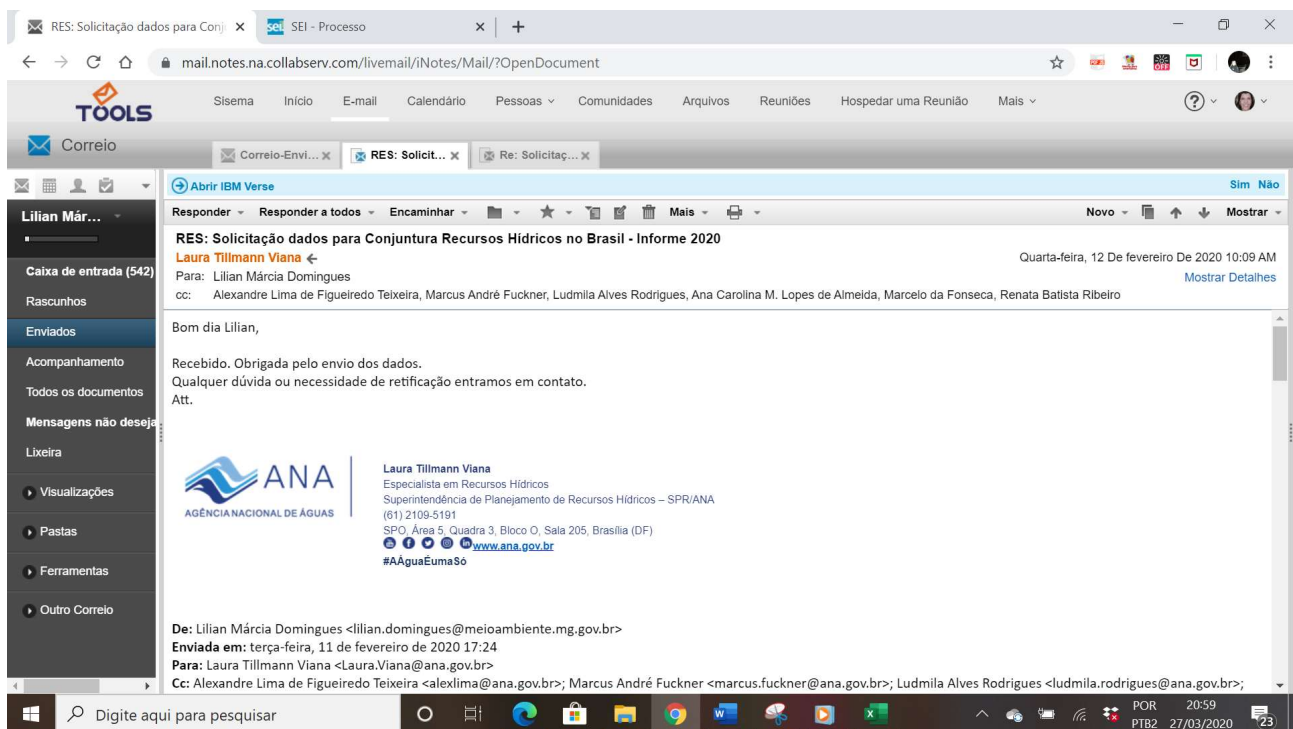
RES: Solicitação dados para Conj ✕ | sei SEI - Processo ✕ | +

mail.notes.na.collabserv.com/livemail/iNotes/Mail/?OpenDocument

TOOLS

Sisema Início E-mail Calendário Pessoas Comunidades Arquivos Reuniões Hospedar uma Reunião Mais

Correio

Correio-Envi... ✕ RES: Solicit... ✕ Re: Solicitaç... ✕

Abrir IBM Verse Sim Não

Responder Responder a todos Encaminhar Mais Novo Mostrar

Lilian Már...

Caixa de entrada (542)
Rascunhos
Enviados
Acompanhamento
Todos os documentos
Mensagens não deseja
Lixeira
Visualizações
Pastas
Ferramentas
Outro Correio

RES: Solicitação dados para Conjuntura Recursos Hídricos no Brasil - Informe 2020
Laura Tillmann Viana
Quarta-feira, 12 De fevereiro De 2020 10:09 AM
Para: Lilian Márcia Domingues
Mostrar Detalhes
cc: Alexandre Lima de Figueiredo Teixeira, Marcus André Fuckner, Ludmila Alves Rodrigues, Ana Carolina M. Lopes de Almeida, Marcelo da Fonseca, Renata Batista Ribeiro

Bom dia Lilian,

Recebido. Obrigada pelo envio dos dados.
Qualquer dúvida ou necessidade de retificação entramos em contato.
Att.

ANA
AGÊNCIA NACIONAL DE ÁGUAS

Laura Tillmann Viana
Especialista em Recursos Hídricos
Superintendência de Planejamento de Recursos Hídricos – SPR/ANA
(61) 2109-5191
SPO, Área 5, Quadra 3, Bloco O, Sala 205, Brasília (DF)
www.ana.gov.br
#AÁguaEumaSó

De: Lilian Márcia Domingues <lilian.domingues@meioambiente.mg.gov.br>
Enviada em: terça-feira, 11 de fevereiro de 2020 17:24
Para: Laura Tillmann Viana <Laura.Viana@ana.gov.br>
Cc: Alexandre Lima de Figueiredo Teixeira <alexlima@ana.gov.br>; Marcus André Fuckner <marcus.fuckner@ana.gov.br>; Ludmila Alves Rodrigues <ludmila.rodrigues@ana.gov.br>;

Digite aqui para pesquisar

POR PTB2 20:59 27/03/2020 23